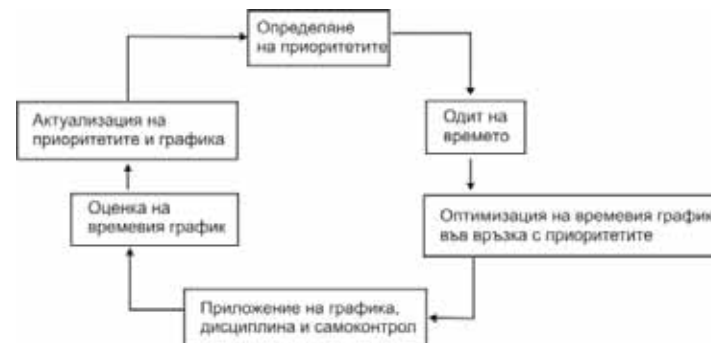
Определяне на приоритетите

Одит на времето

Оптимизация на времевия график във връзка с приоритетите

Приложение на графика, дисциплина и самоконтрол

Оценка на времевия график

Актуализация на приоритетите и графика